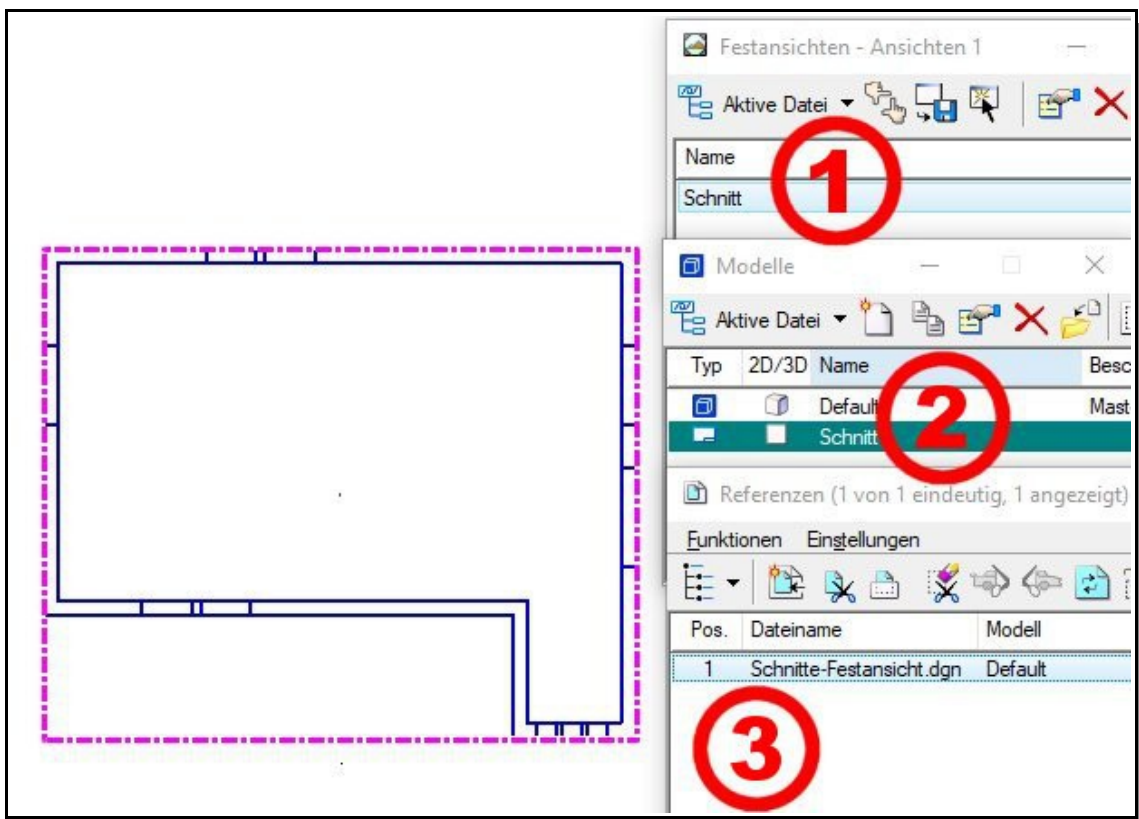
Festansichten - Ansichten 1

Aktive Datei

Name

Schnitt

1

Modelle

Aktive Datei

| Typ | 2D/3D | Name | Besc |
|---|---|---|---|
| | | Default | Mast |
| | | Schnitt | |

2

Referenzen (1 von 1 eindeutig, 1 angezeigt)

Funktionen Einstellungen

| Pos. | Dateiname | Modell |
|---|---|---|
| 1 | Schnitte-Festansicht.dgn | Default |

3